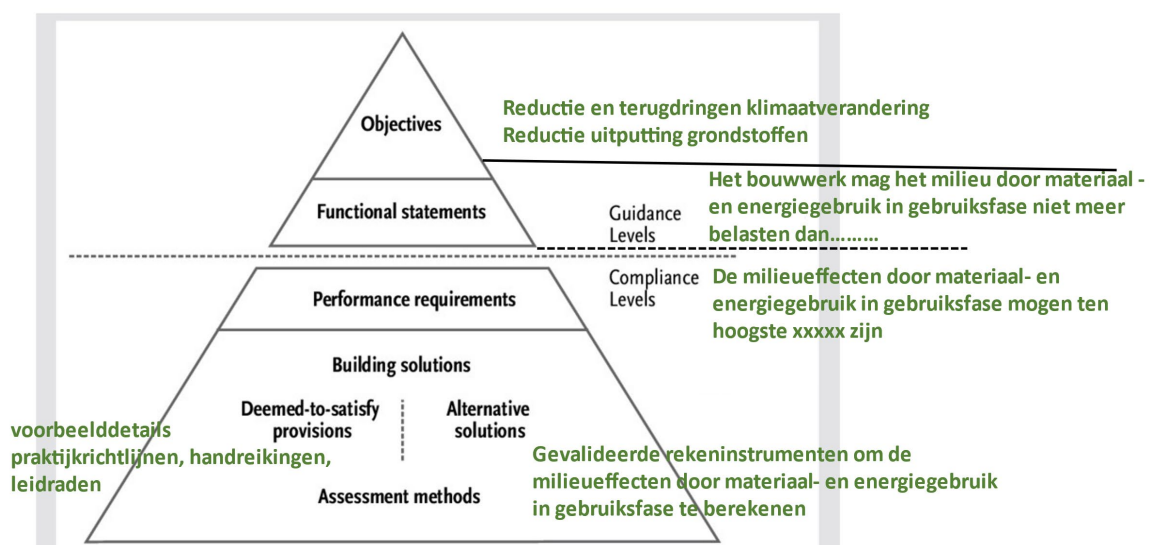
Objectives

Reductie en terugdringen klimaatverandering
Reductie uitputting grondstoffen

Functional statements

Guidance Levels

Het bouwwerk mag het milieu door materiaal - en energiegebruik in gebruiksfase niet meer belasten dan.........

Performance requirements

Compliance Levels

De milieueffecten door materiaal- en energiegebruik in gebruiksfase mogen ten hoogste xxxxx zijn

Building solutions

Deemed-to-satisfy provisions

Alternative solutions

voorbeelddetails
praktijkrichtlijnen, handreikingen, leidraden

Gevalideerde rekeninstrumenten om de milieueffecten door materiaal- en energiegebruik in gebruiksfase te berekenen

Assessment methods